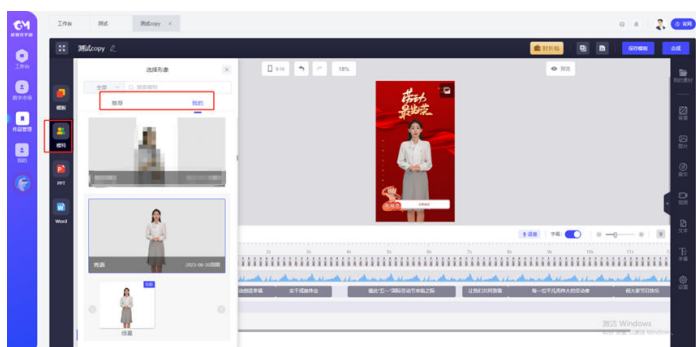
工作台 测试 测试copy ×

工作台

数字市场

作品管理

我的

测试copy

模板

模特

PPT

Word

选择形象 ×

全部 搜索模特

推荐 我的

秀颖 2023-06-30 到期

佳蓝

9:16 18%

预览

劳动最光荣

语音 字幕

保存模板 合成

我的素材

背景

图片

音乐

视频

文本

字幕

激活 Windows